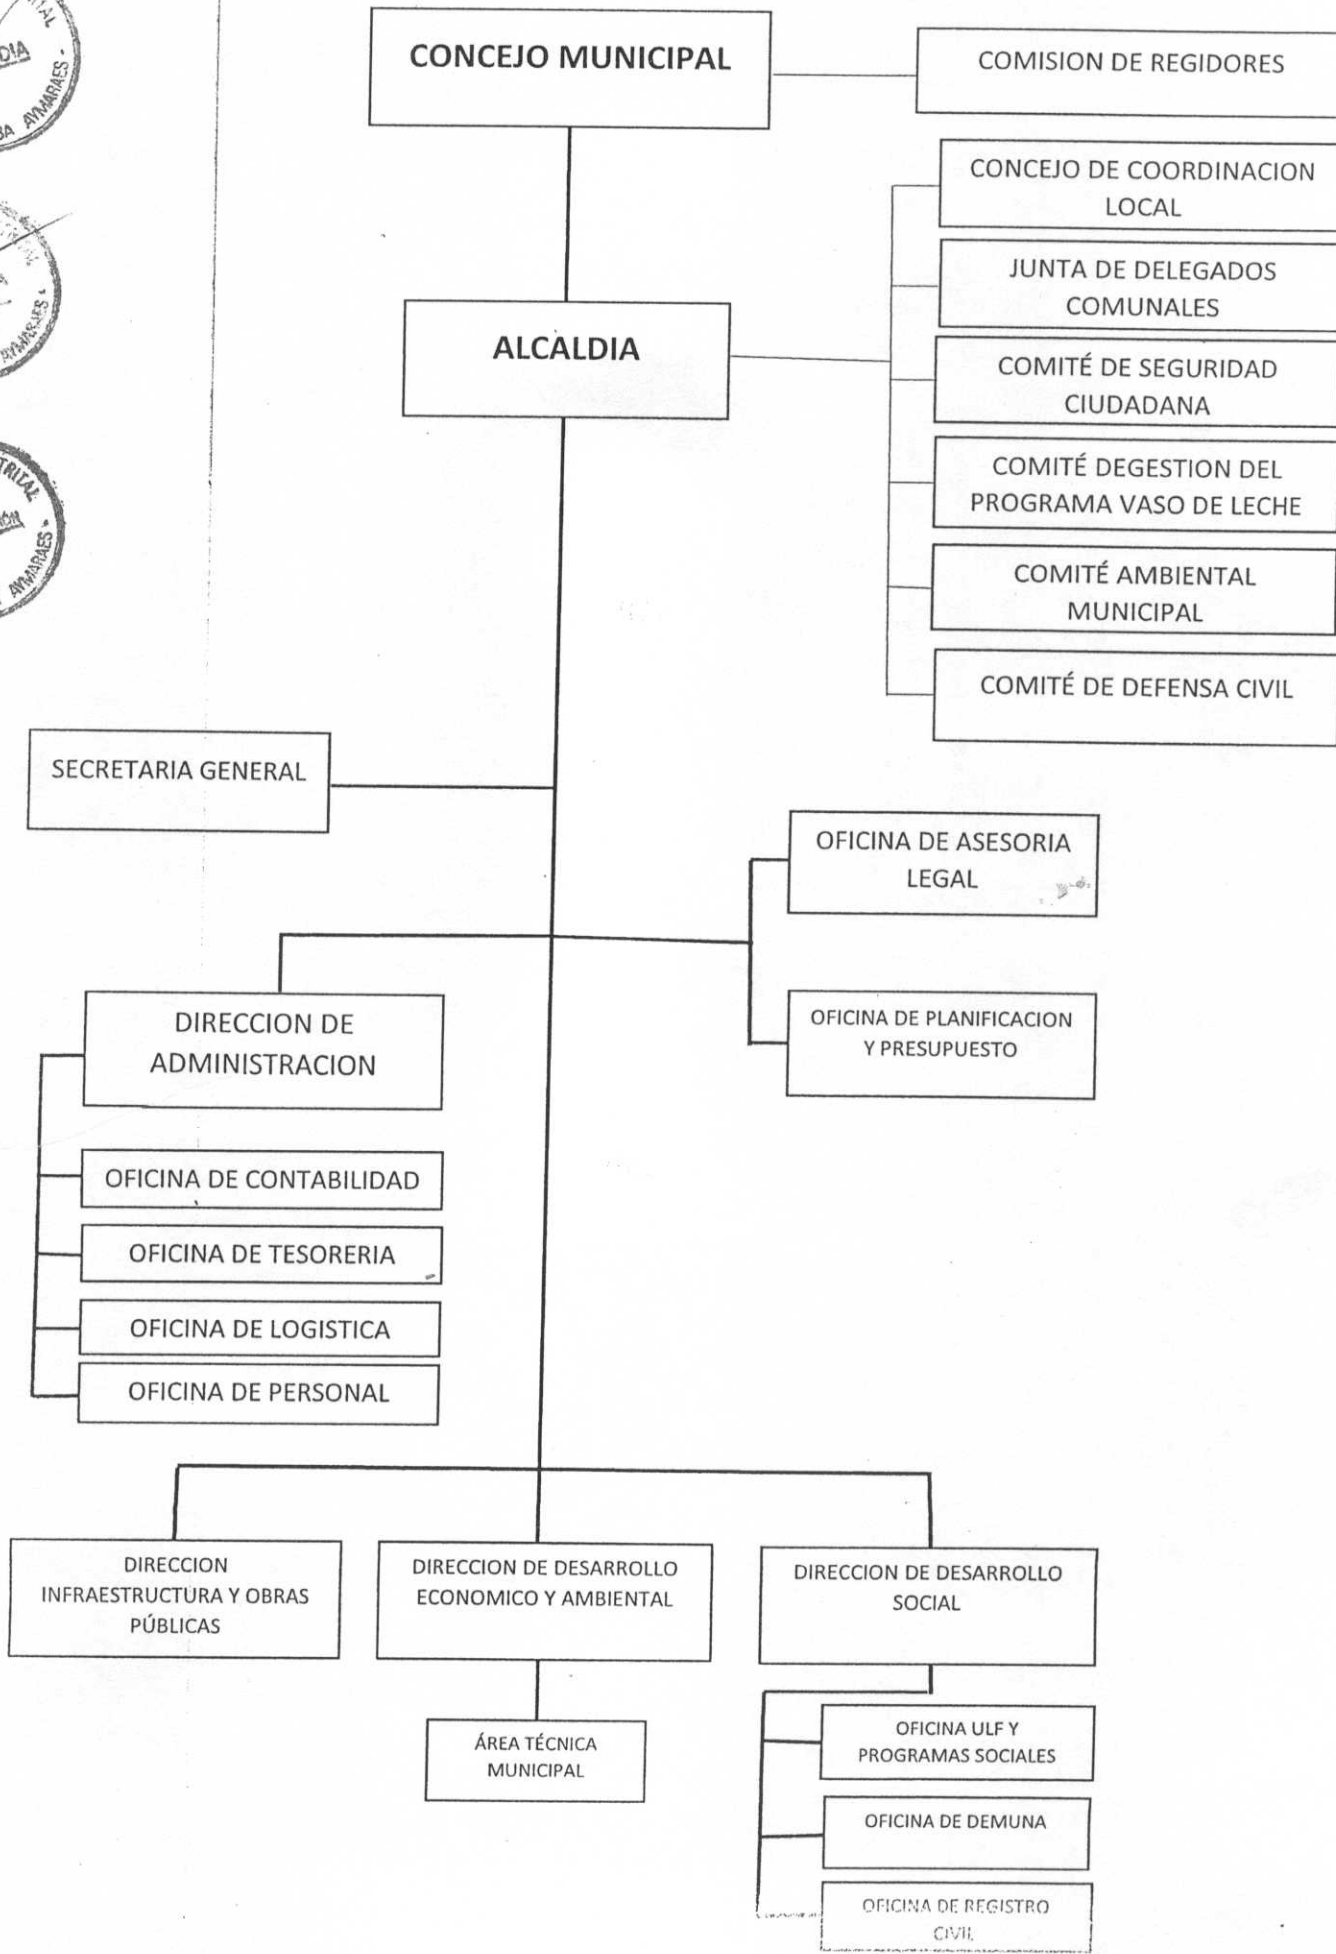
CONCEJO MUNICIPAL

COMISION DE REGIDORES

CONCEJO DE COORDINACION LOCAL

JUNTA DE DELEGADOS COMUNALES

COMITÉ DE SEGURIDAD CIUDADANA

COMITÉ DEGESTION DEL PROGRAMA VASO DE LECHE

COMITÉ AMBIENTAL MUNICIPAL

COMITÉ DE DEFENSA CIVIL

ALCALDIA

SECRETARIA GENERAL

OFICINA DE ASESORIA LEGAL

OFICINA DE PLANIFICACION Y PRESUPUESTO

DIRECCION DE ADMINISTRACION

OFICINA DE CONTABILIDAD

OFICINA DE TESORERIA

OFICINA DE LOGISTICA

OFICINA DE PERSONAL

DIRECCION INFRAESTRUCTURA Y OBRAS PÚBLICAS

DIRECCION DE DESARROLLO ECONOMICO Y AMBIENTAL

ÁREA TÉCNICA MUNICIPAL

DIRECCION DE DESARROLLO SOCIAL

OFICINA ULF Y PROGRAMAS SOCIALES

OFICINA DE DEMUNA

OFICINA DE REGISTRO CIVIL

DIA AYMARAES

AYMARAES

TRITAL ACIÓN AYMARAES